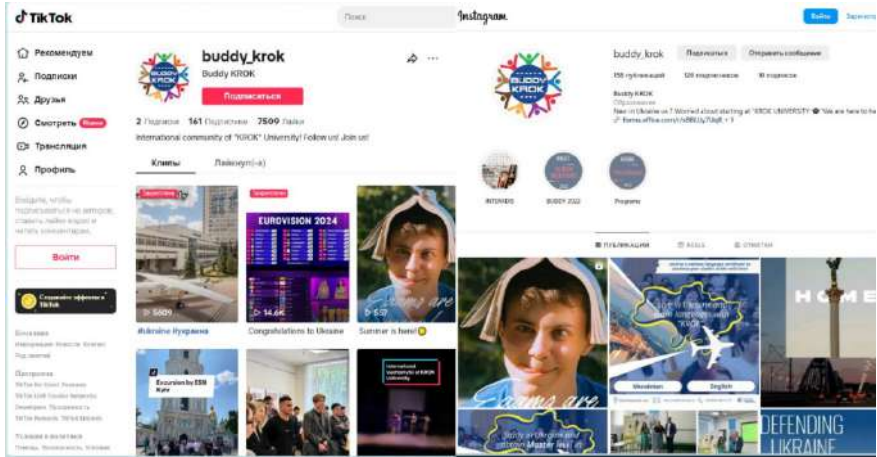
TikTok

Поиск

Рекомендуем
Подписки
Друзья
Смотреть
Трансляции
Профиль

Войдите, чтобы подписываться на авторов, ставить лайки видео и читать комментарии.

Войти

Создавайте эффекты в TikTok

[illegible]

buddy_krok
Buddy KROK
Подписаться

2 Подписки 161 Подписчики 7509 Лайки

International community of "KROK" University! Follow us! Join us!

Клипы Лайкнул(-а)

Закреплено
Закреплено
EUROVISION 2024

5509
14.6K
657

#ukraine #ukraina
Congratulations to Ukraine
Summer is here!

Excursion by ESN Kyiv

International community of KROK University

Instagram

Войти Зарегистр

buddy_krok Подписаться Отправить сообщение
355 публикаций 126 подписчиков 91 подписок

Buddy KROK
Образование
New in Ukraine or ? Worried about starting at "KROK UNIVERSITY" We are here to help
forms.office.com/r/s8BEUy7A8 + 1

INTERVIEW BUDDY 2022 Programs

ПУБЛИКАЦИИ REELS ОТМЕТКИ

Dreams are

Ukrainian English

HOME

DEFENDING UKRAINE